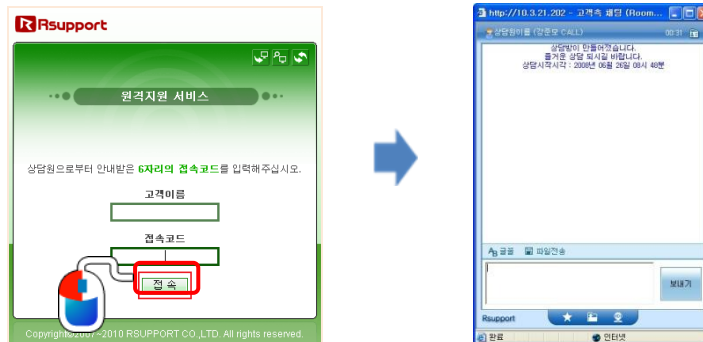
Rsupport

원격지원 서비스

상담원으로부터 안내받은 6자리의 접속코드를 입력해주십시오.

고객이름

접속코드

접속

Copyright©2007~2010 RSUPPORT CO.,LTD. All rights reserved.

http://10.3.21.202 - 고객측 채팅 (Room...

상담원이름 (강준모 CALL)

00:31

상담방이 만들어졌습니다.
즐거운 상담 되시길 바랍니다.
상담시작시각 : 2008년 06월 26일 08시 48분

글꼴 파일전송

보내기

Rsupport

완료

인터넷